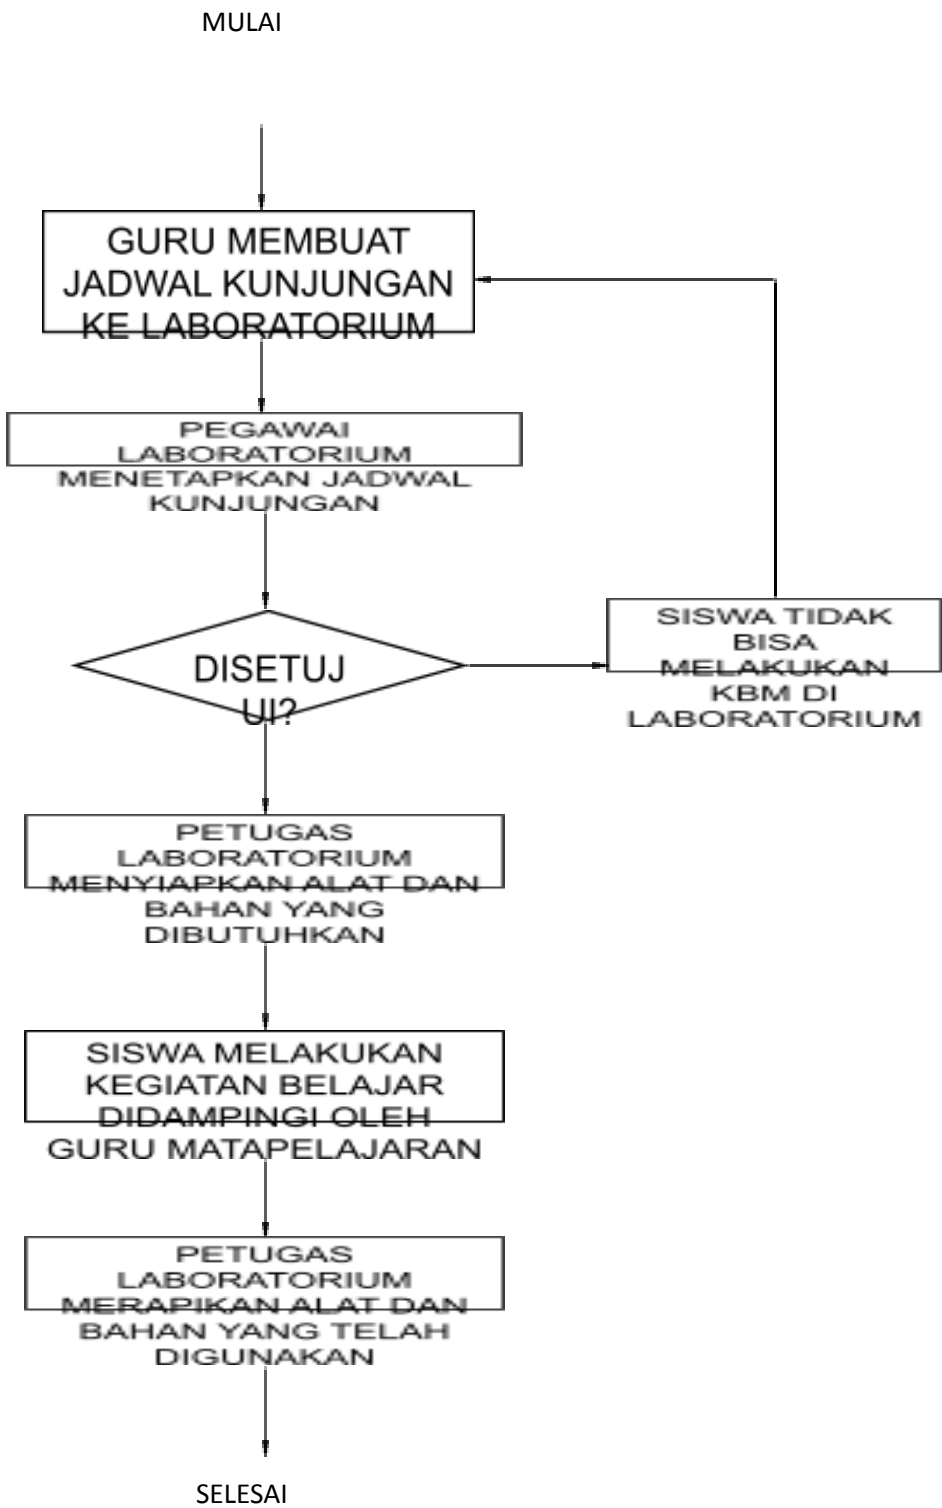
MULAI

GURU MEMBUAT JADWAL KUNJUNGAN KE LABORATORIUM

PEGAWAI LABORATORIUM MENETAPKAN JADWAL KUNJUNGAN

DISETUJ UI?

SISWA TIDAK BISA MELAKUKAN KBM DI LABORATORIUM

PETUGAS LABORATORIUM MENYIAPKAN ALAT DAN BAHAN YANG DIBUTUHKAN

SISWA MELAKUKAN KEGIATAN BELAJAR DIDAMPINGI OLEH GURU MATAPELAJARAN

PETUGAS LABORATORIUM MERAPIKAN ALAT DAN BAHAN YANG TELAH DIGUNAKAN

SELESAI